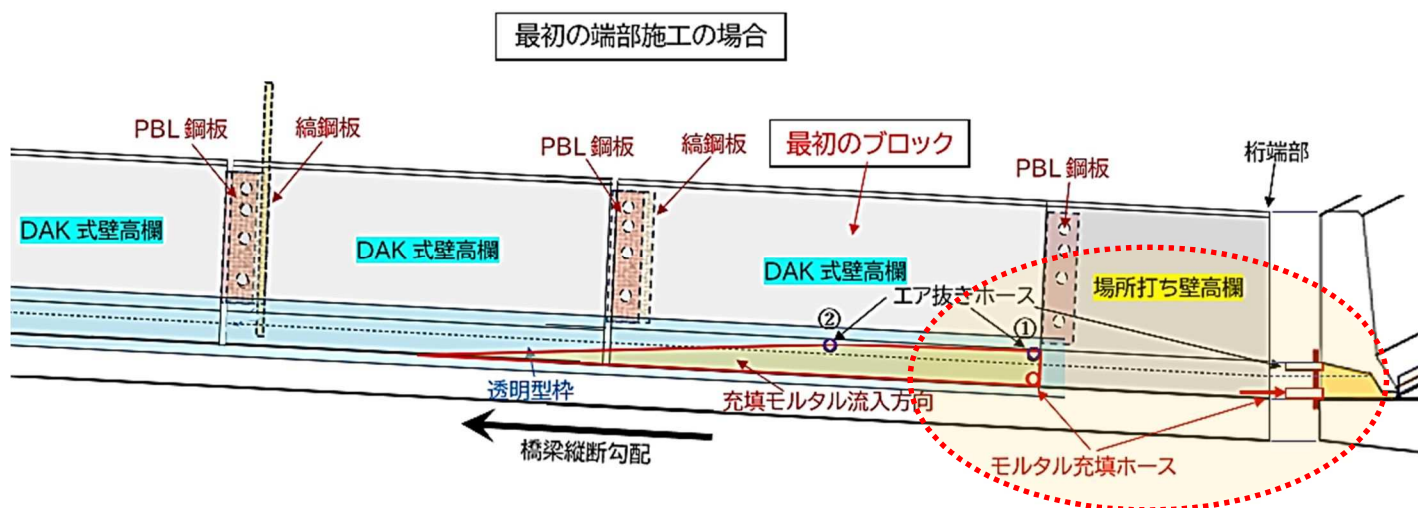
最初の端部施工の場合

PBL 鋼板
縞鋼板
PBL 鋼板
縞鋼板
最初のブロック
PBL 鋼板
桁端部

DAK 式壁高欄
DAK 式壁高欄
DAK 式壁高欄
場所打ち壁高欄

②
エア抜きホース
①

透明型枠
充填モルタル流入方向
橋梁縦断勾配
モルタル充填ホース